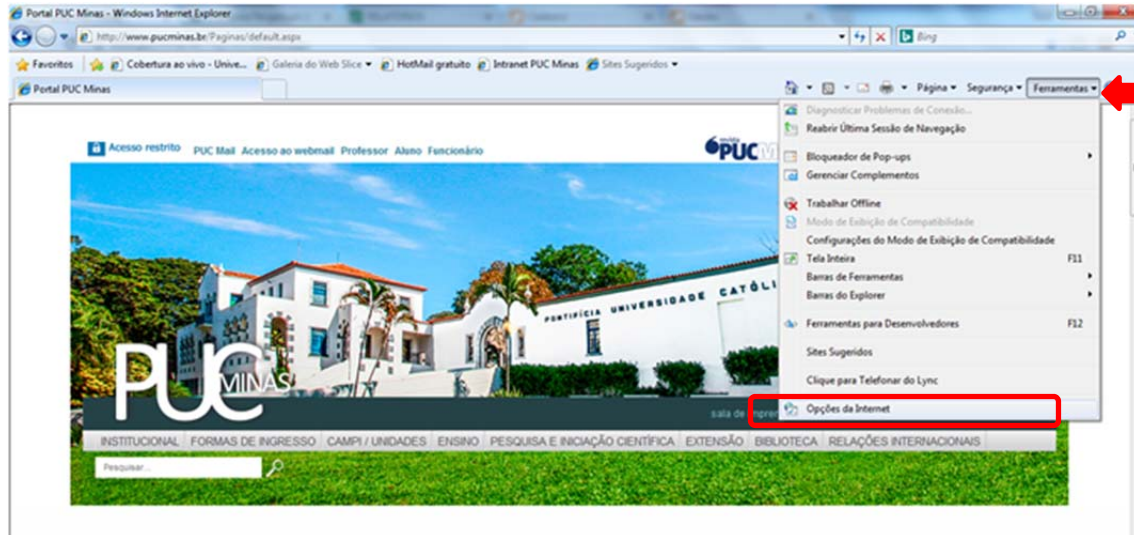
Portal PUC Minas - Windows Internet Explorer

http://www.pucminas.br/Paginas/default.aspx

Bing

Favoritos | Cobertura ao vivo - Unive... | Galeria do Web Slice | HotMail gratuito | Intranet PUC Minas | Sites Sugeridos

Portal PUC Minas

Página | Segurança | Ferramentas

Acesso restrito PUC Mail Acesso ao webmail Professor Aluno Funcionário

PUC

Diagnosticar Problemas de Conexão...
Reabrir Última Sessão de Navegação
Bloqueador de Pop-ups
Gerenciar Complementos
Trabalhar Offline
Modo de Exibição de Compatibilidade
Configurações do Modo de Exibição de Compatibilidade
Tela Inteira F11
Barras de Ferramentas
Barras do Explorer
Ferramentas para Desenvolvedores F12
Sites Sugeridos
Clique para Telefonar do Lync
Opções da Internet

PONTIFÍCIA UNIVERSIDADE CATÓLI

PUC MINAS

sala de impre

INSTITUCIONAL | FORMAS DE INGRESSO | CAMPI / UNIDADES | ENSINO | PESQUISA E INICIAÇÃO CIENTÍFICA | EXTENSÃO | BIBLIOTECA | RELAÇÕES INTERNACIONAIS

Pesquisar...